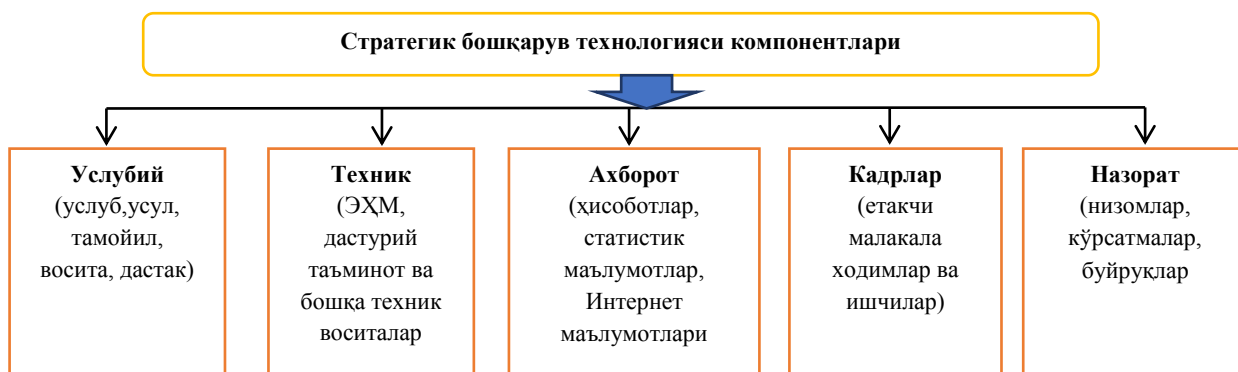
Стратегик бошқарув технологияси компонентлари

Услубий
(услуб,усул, тамойил, восита, дастак)

Техник
(ЭҲМ, дастурий таъминот ва бошқа техник воситалар

Ахборот
(ҳисоботлар, статистик маълумотлар, Интернет маълумотлари

Кадрлар
(етакчи малакала ходимлар ва ишчилар)

Назорат
(низомлар, кўрсатмалар, буйруқлар